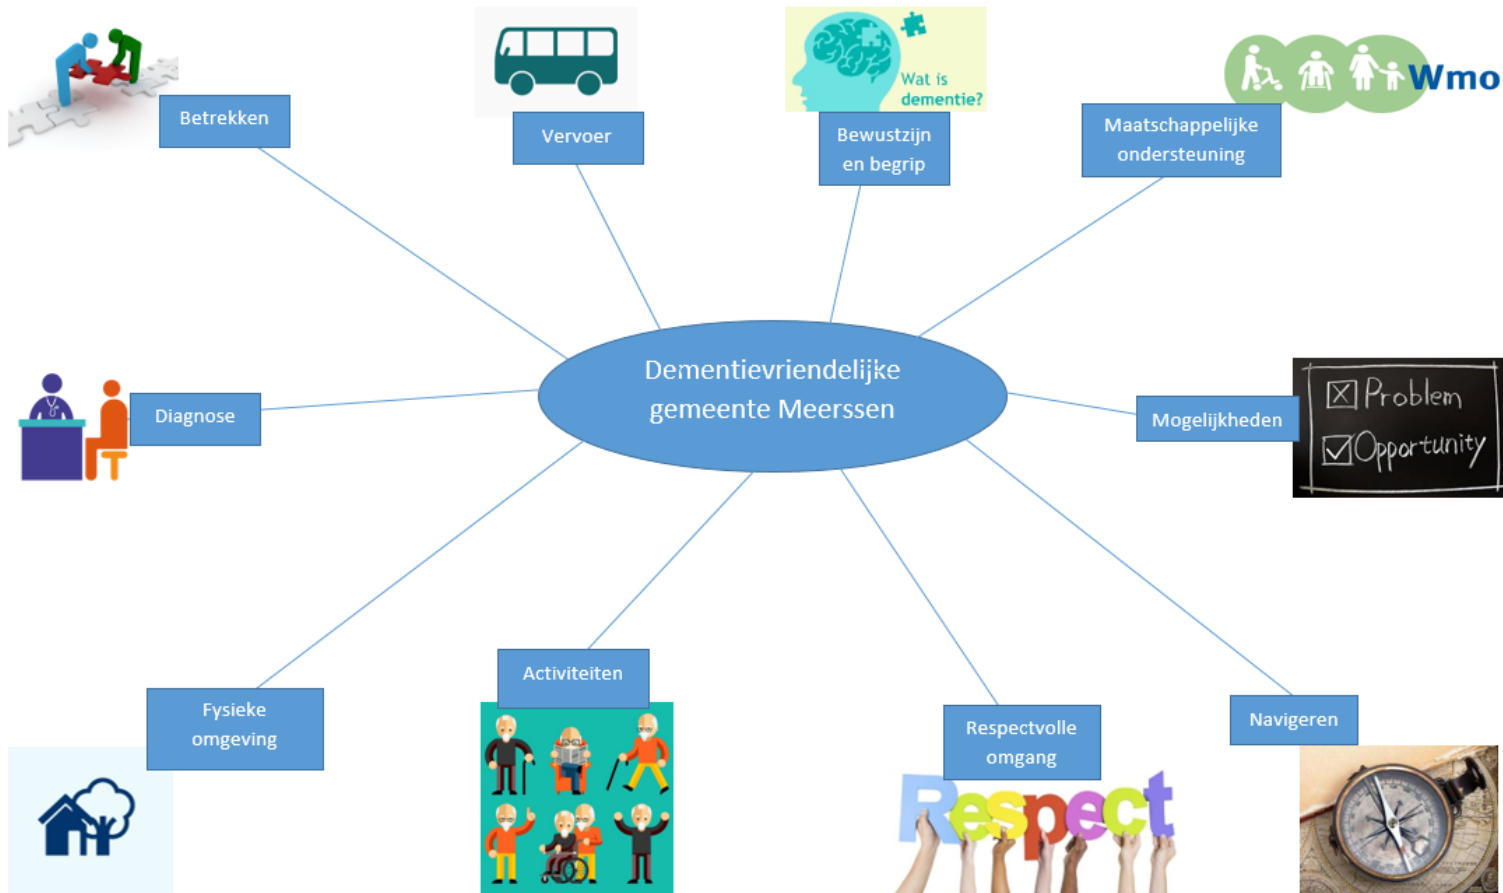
Betrekken

Vervoer

Wat is dementie?

Bewustzijn en begrip

Wmo

Maatschappelijke ondersteuning

Dementievriendelijke gemeente Meerssen

Diagnose

Problem

Opportunity

Mogelijkheden

Fysieke omgeving

Activiteiten

Respectvolle omgang

Respect

Navigeren